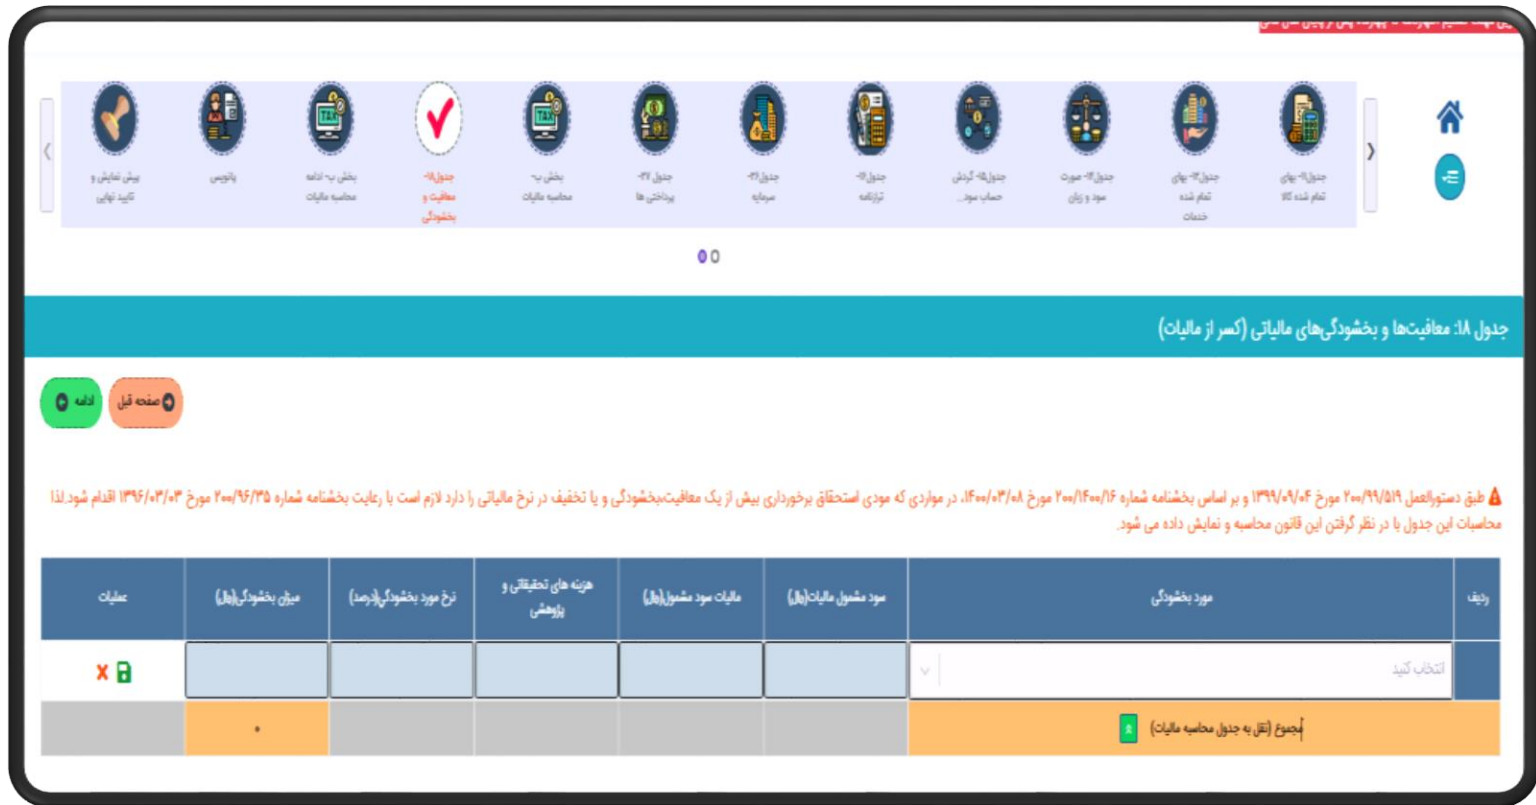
جدول۱۱- بهای تمام شده کالا

جدول۱۲- بهای تمام شده خدمات

جدول۱۴- صورت سود و زیان

جدول۱۵- گردش حساب سود...

جدول۱۶- ترازنامه

جدول۲۶- سرمایه

جدول ۲۷- پرداختی ها

بخش ب- محاسبه مالیات

جدول۱۸- معافیت و بخشودگی

بخش ب- ادامه محاسبه مالیات

پانویس

پیش نمایش و تایید نهایی

جدول ۱۸: معافیت‌ها و بخشودگی‌های مالیاتی (کسر از مالیات)

صفحه قبل

ادامه

طبق دستورالعمل ۲۰۰/۹۹/۵۱۹ مورخ ۱۳۹۹/۰۹/۰۴ و بر اساس بخشنامه شماره ۲۰۰/۱۴۰۰/۱۶ مورخ ۱۴۰۰/۰۳/۰۸، در مواردی که مودی استحقاق برخورداری بیش از یک معافیت‌بخشودگی و یا تخفیف در نرخ مالیاتی را دارد لازم است با رعایت بخشنامه شماره ۲۰۰/۹۶/۳۵ مورخ ۱۳۹۶/۰۳/۰۳ اقدام شود.لذا محاسبات این جدول با در نظر گرفتن این قانون محاسبه و نمایش داده می شود.

| ردیف | مورد بخشودگی | سود مشمول مالیات(ریال) | مالیات سود مشمول(ریال) | هزینه های تحقیقاتی و پژوهشی | نرخ مورد بخشودگی(درصد) | میزان بخشودگی(ریال) | عملیات |
|---|---|---|---|---|---|---|---|
| | انتخاب کنید | | | | | | |
| | مجموع (نقل به جدول محاسبه مالیات) | | | | | ۰ | |